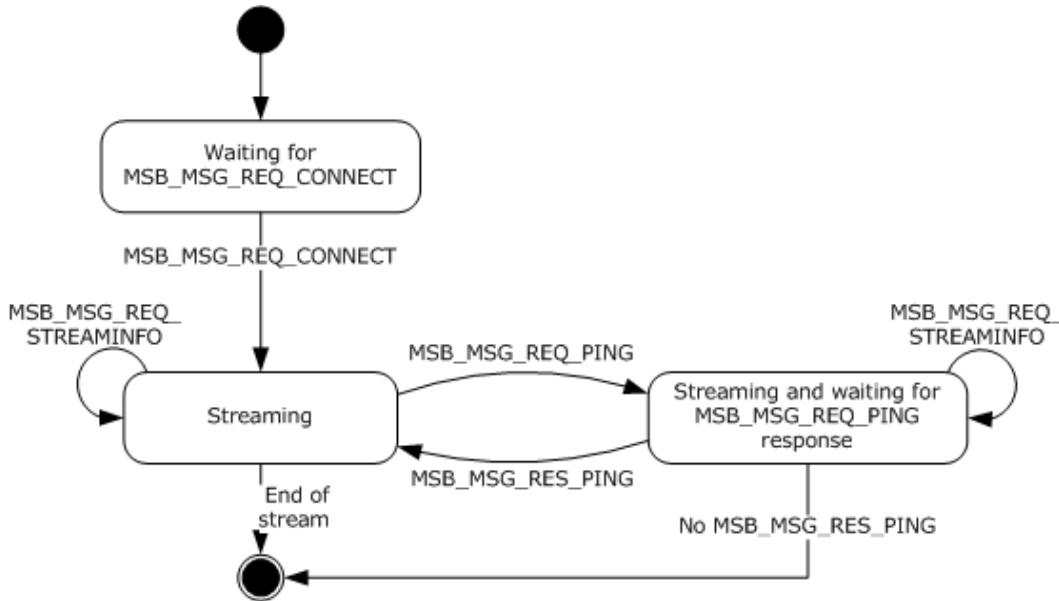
Waiting for MSB_MSG_REQ_CONNECT

MSB_MSG_REQ_CONNECT

MSB_MSG_REQ_ STREAMINFO

MSB_MSG_REQ_PING

MSB_MSG_REQ_ STREAMINFO

Streaming

Streaming and waiting for MSB_MSG_REQ_PING response

MSB_MSG_RES_PING

End of stream

No MSB_MSG_RES_PING